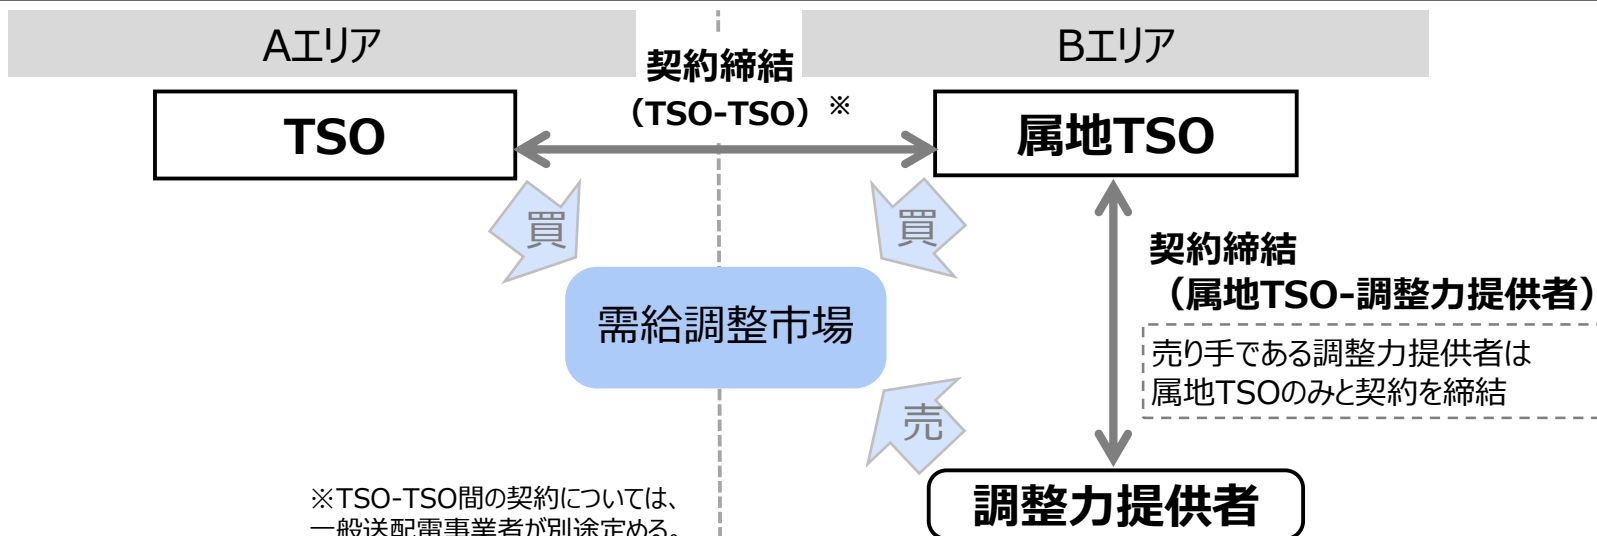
Aエリア

Bエリア

契約締結（TSO-TSO）※

TSO

属地TSO

買

買

需給調整市場

契約締結（属地TSO-調整力提供者）

売り手である調整力提供者は属地TSOのみと契約を締結

売

※TSO-TSO間の契約については、一般送配電事業者が別途定める。

調整力提供者